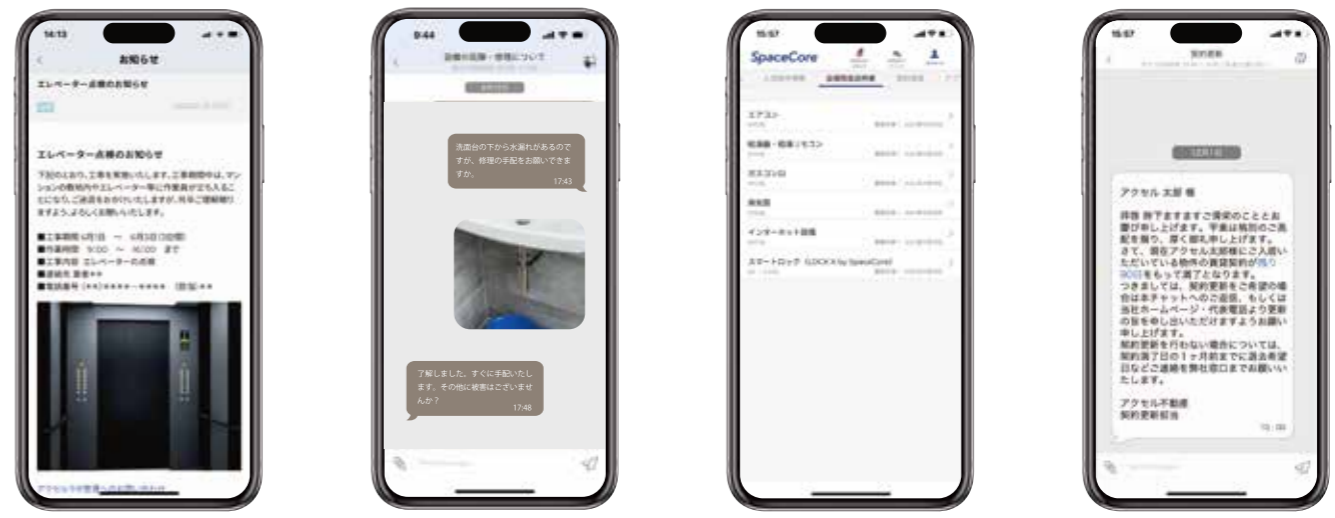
14:13

お知らせ

エレベーター点検のお知らせ

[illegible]

エレベーター点検のお知らせ

下記のとおり、工事を実施いたします。工事期間中は、マンションの敷地内やエレベーター等に作業員が立ち入ることになり、ご迷惑をおかけいたしますが、何卒ご理解賜りますよう、よろしくお願いいたします。

■工事期間 6月1日 〜 6月3日(3日間)
■作業時間 9:00 〜 16:00 まで
■工事内容 エレベーターの点検
■連絡先 業者**
■電話番号 (**)****-**** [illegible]

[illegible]

9:44

設備の故障・修理について

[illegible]

洗面台の下から水漏れがあるのですが、修理の手配をお願いできますか。
17:43

了解しました。すぐに手配いたします。その他に被害はございませんか？
17:48

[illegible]

15:57

SpaceCore

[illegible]

エアコン

給湯器・給湯 / リモコン

ガスコンロ

換気扇

インターネット設備

スマートロック (LOCK X by SpaceCore)

15:57

契約更新

12月1日

アクセル 太郎 様

拝啓 時下ますますご清栄のこととお慶び申し上げます。平素は格別のご高配を賜り、厚く御礼申し上げます。
さて、現在アクセル太郎様にご入居いただいている物件の賃貸契約が残り90日をもって満了となります。
つきましては、契約更新をご希望の場合は本チャットへのご返信、もしくは当社ホームページ・代表電話より更新の旨をお申し出いただけますようお願い申し上げます。
契約更新を行わない場合については、契約満了日の1ヶ月前までに退去希望日などご連絡を弊社窓口までお願いいたします。

アクセル不動産
契約更新担当

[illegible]